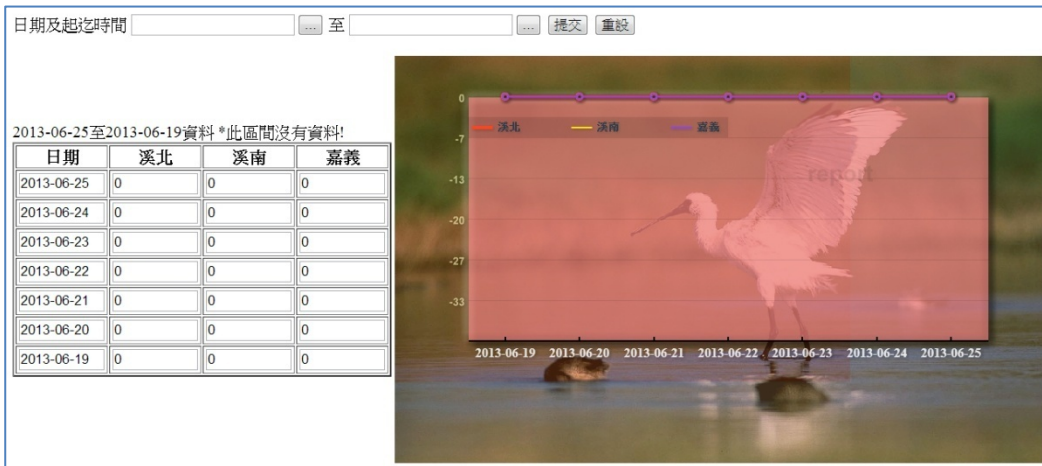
日期及起迄時間 ... 至 ... 提交 重設

2013-06-25至2013-06-19資料 *此區間沒有資料!

| 日期 | 溪北 | 溪南 | 嘉義 |
|---|---|---|---|
| 2013-06-25 | 0 | 0 | 0 |
| 2013-06-24 | 0 | 0 | 0 |
| 2013-06-23 | 0 | 0 | 0 |
| 2013-06-22 | 0 | 0 | 0 |
| 2013-06-21 | 0 | 0 | 0 |
| 2013-06-20 | 0 | 0 | 0 |
| 2013-06-19 | 0 | 0 | 0 |

0
-7
-13
-20
-27
-33
溪北 溪南 嘉義
report
2013-06-19 2013-06-20 2013-06-21 2013-06-22 2013-06-23 2013-06-24 2013-06-25